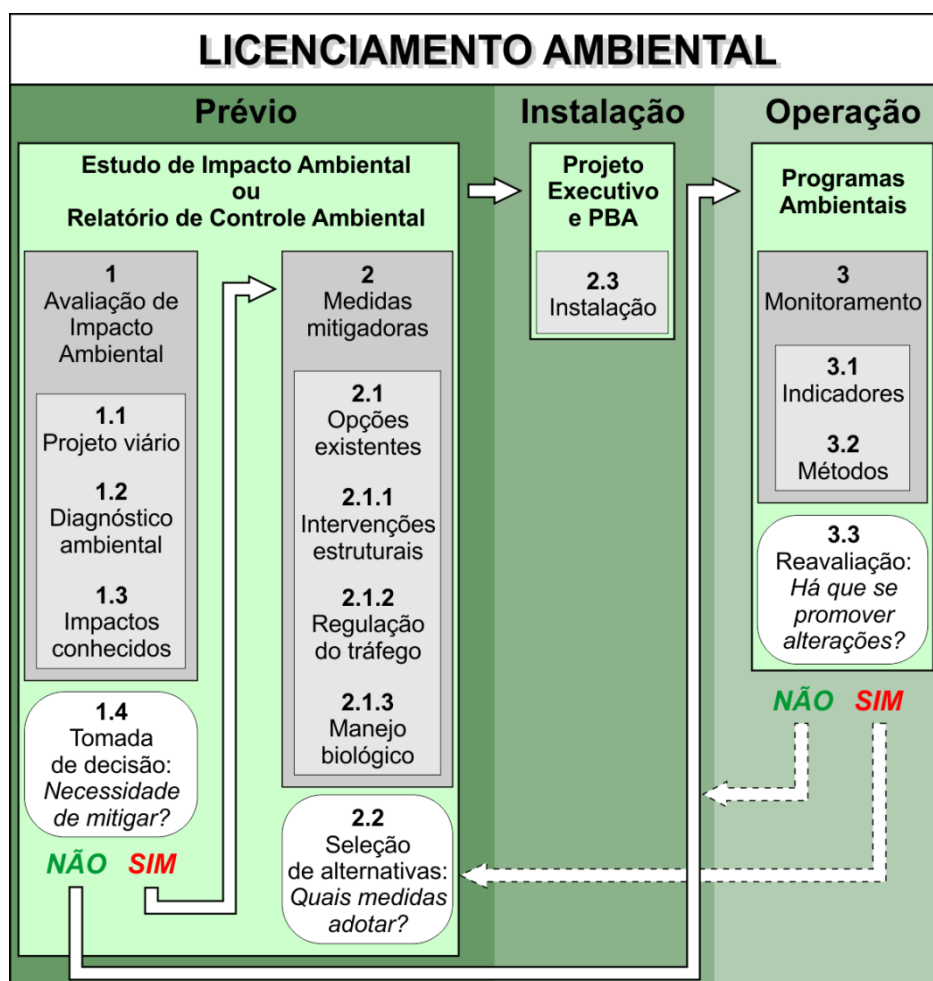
LICENCIAMENTO AMBIENTAL

Prévio

Estudo de Impacto Ambiental ou Relatório de Controle Ambiental

1 Avaliação de Impacto Ambiental

1.1 Projeto viário

1.2 Diagnóstico ambiental

1.3 Impactos conhecidos

1.4 Tomada de decisão: *Necessidade de mitigar?*

NÃO SIM

2 Medidas mitigadoras

2.1 Opções existentes

2.1.1 Intervenções estruturais

2.1.2 Regulação do tráfego

2.1.3 Manejo biológico

2.2 Seleção de alternativas: *Quais medidas adotar?*

Instalação

Projeto Executivo e PBA

2.3 Instalação

Operação

Programas Ambientais

3 Monitoramento

3.1 Indicadores

3.2 Métodos

3.3 Reavaliação: *Há que se promover alterações?*

NÃO SIM